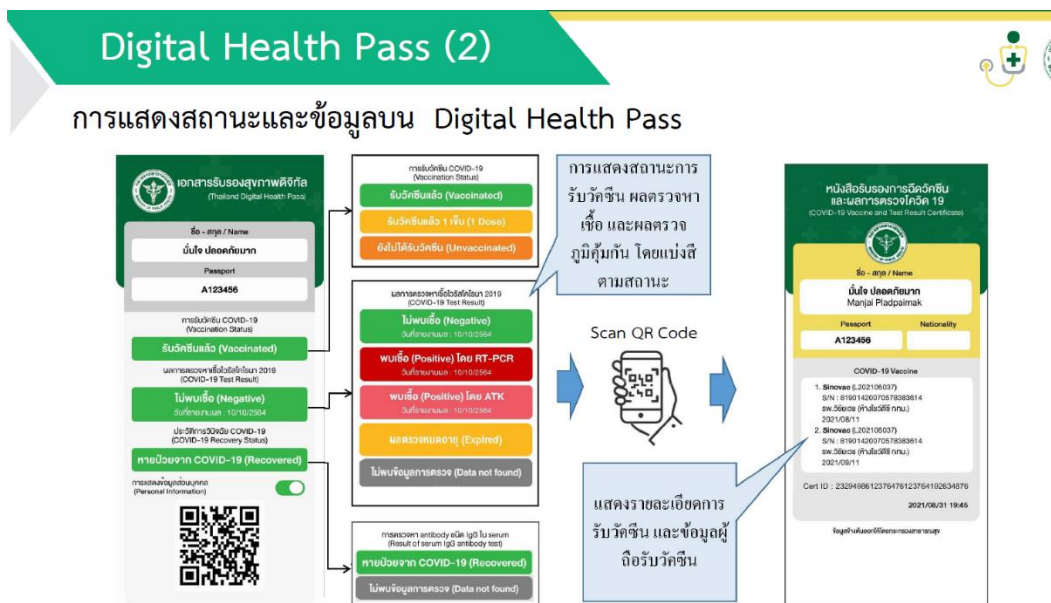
Digital Health Pass (2)

การแสดงสถานะและข้อมูลบน Digital Health Pass

เอกสารรับรองสุขภาพดิจิทัล
(Thailand Digital Health Pass)

ชื่อ - สกุล / Name
มั่นใจ ปลอดภัยมาก

Passport
A123456

การรับวัคซีน COVID-19
(Vaccination Status)
รับวัคซีนแล้ว (Vaccinated)

ผลการตรวจหาเชื้อไวรัสโคโรนา 2019
(COVID-19 Test Result)
ไม่พบเชื้อ (Negative)
วันที่รายงานผล : 10/10/2564

ประวัติการวินิจฉัย COVID-19
(COVID-19 Recovery Status)
หายป่วยจาก COVID-19 (Recovered)

การแสดงข้อมูลส่วนบุคคล
(Personal Information)

การรับวัคซีน COVID-19
(Vaccination Status)
รับวัคซีนแล้ว (Vaccinated)
รับวัคซีนแล้ว 1 เข็ม (1 Dose)
ยังไม่ได้รับวัคซีน (Unvaccinated)

ผลการตรวจหาเชื้อไวรัสโคโรนา 2019
(COVID-19 Test Result)
ไม่พบเชื้อ (Negative)
วันที่รายงานผล : 10/10/2564
พบเชื้อ (Positive) โดย RT-PCR
วันที่รายงานผล : 10/10/2564
พบเชื้อ (Positive) โดย ATK
วันที่รายงานผล : 10/10/2564
ผลตรวจหมดอายุ (Expired)
ไม่พบข้อมูลการตรวจ (Data not found)

การตรวจหา antibody ชนิด IgG ใน serum
(Result of serum IgG antibody test)
หายป่วยจาก COVID-19 (Recovered)
ไม่พบข้อมูลการตรวจ (Data not found)

การแสดงสถานะการรับวัคซีน ผลตรวจหาเชื้อ และผลตรวจภูมิคุ้มกัน โดยแบ่งสีตามสถานะ

Scan QR Code

หนังสือรับรองการฉีดวัคซีนและผลการตรวจโควิด 19
(COVID-19 Vaccine and Test Result Certificate)

ชื่อ - สกุล / Name
มั่นใจ ปลอดภัยมาก
Manjai Pladpaimak

Passport
A123456

Nationality

COVID-19 Vaccine

1. Sinovac (L202106037)
S/N : 8190142007057838361 4
รพ.วิชัยยุทธ (ห้างโรบินสันศรีสมาน กทม.)
2021/08/11
2. Sinovac (L202106037)
S/N : 8190142007057838361 4
รพ.วิชัยยุทธ (ห้างโรบินสันศรีสมาน กทม.)
2021/09/11

Cert ID : 23294986123764761237641926348 76

2021/08/31 19:45

แสดงรายละเอียดการรับวัคซีน และข้อมูลผู้ถือรับวัคซีน